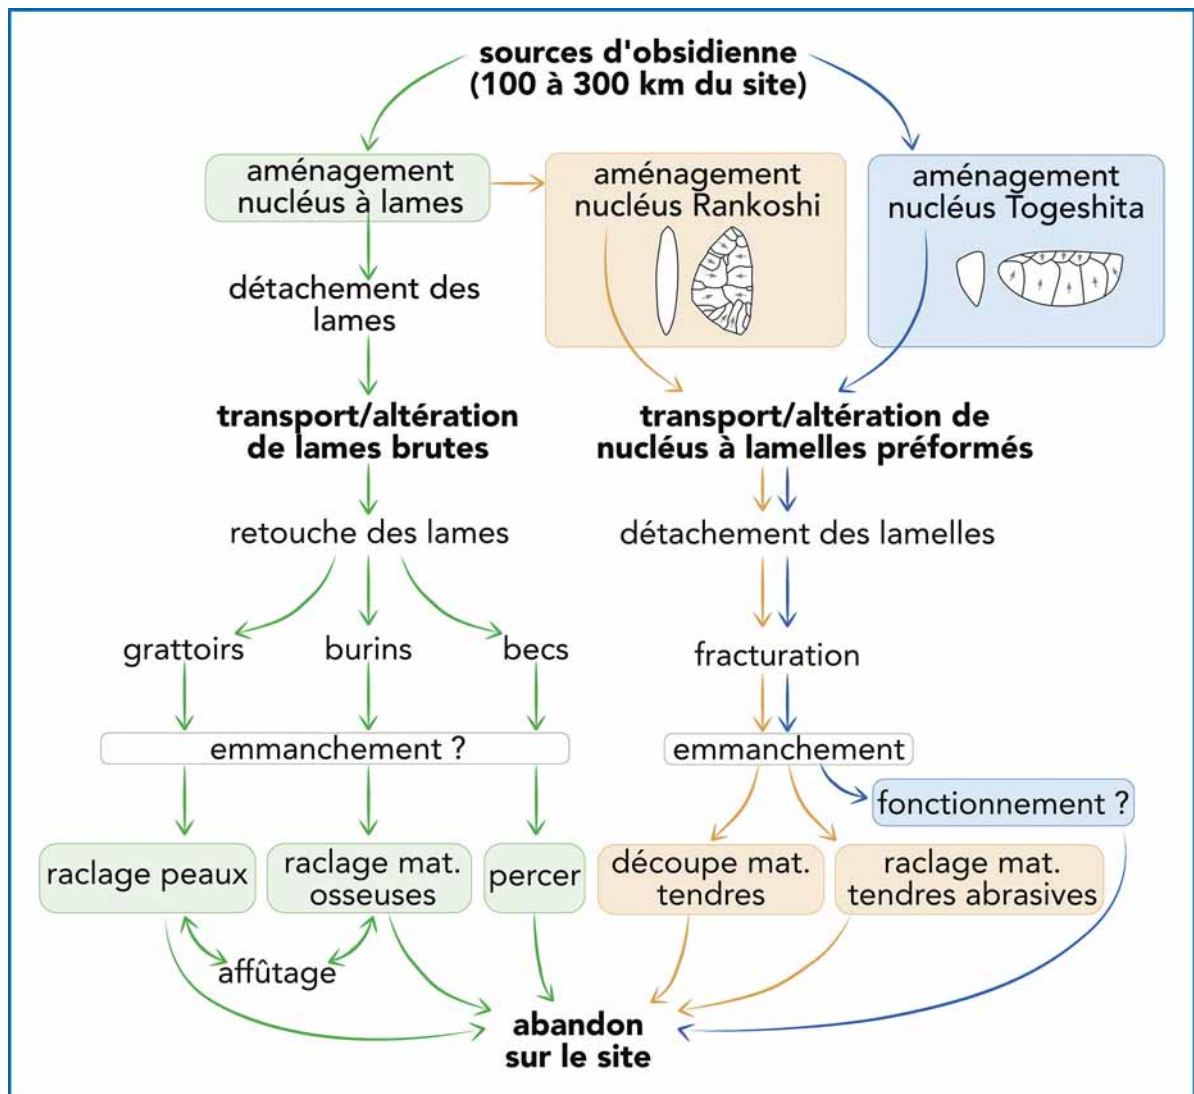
sources d'obsidienne
(100 à 300 km du site)

aménagement nucléus à lames

aménagement nucléus Rankoshi

aménagement nucléus Togeshita

détachement des lames

transport/altération de lames brutes

transport/altération de nucléus à lamelles préformés

retouche des lames

détachement des lamelles

grattoirs

burins

becs

fracturation

emmanchement ?

emmanchement

fonctionnement ?

raclage peaux

raclage mat. osseuses

percer

découpe mat. tendres

raclage mat. tendres abrasives

affûtage

abandon sur le site